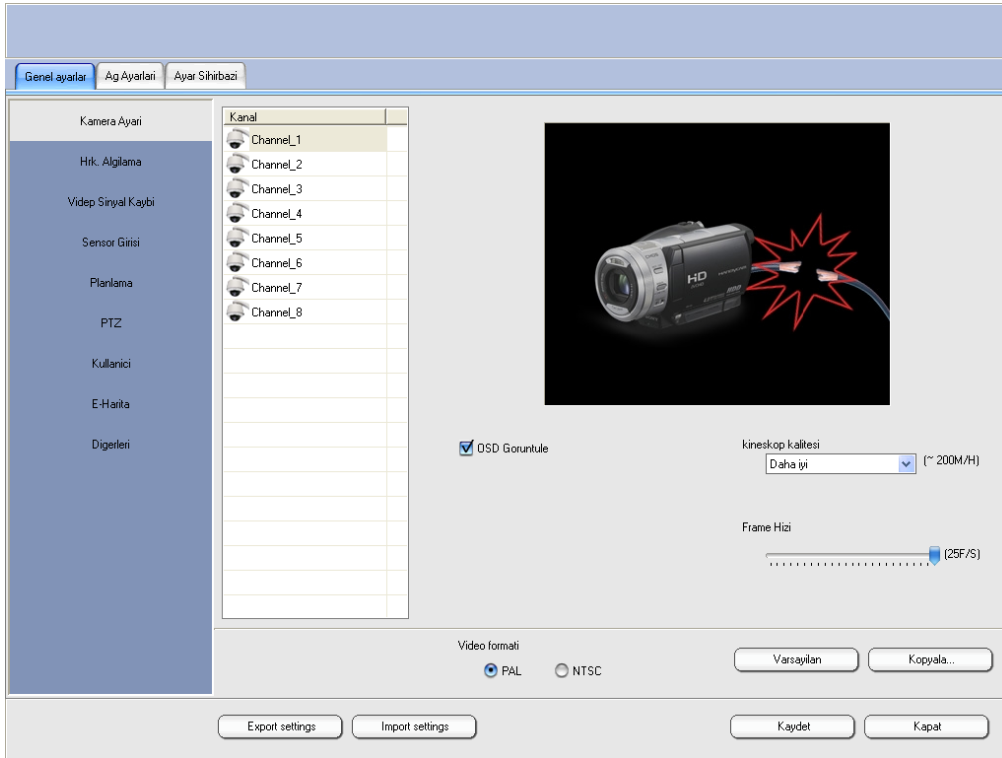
Genel ayarlar | Ag Ayarlari | Ayar Sihirbazi

Kamera Ayari
Hrk. Algilama
Videp Sinyal Kaybi
Sensor Girisi
Planlama
PTZ
Kullanici
E-Harita
Digerleri

| Kanal |
|---|
| Channel_1 |
| Channel_2 |
| Channel_3 |
| Channel_4 |
| Channel_5 |
| Channel_6 |
| Channel_7 |
| Channel_8 |

HD

OSD Goruntule

kineskop kalitesi
Daha iyi
(~ 200M/H)

Frame Hizi
(25F/S)

Video formati
PAL
NTSC

Varsayilan
Kopyala...

Export settings
Import settings
Kaydet
Kapat